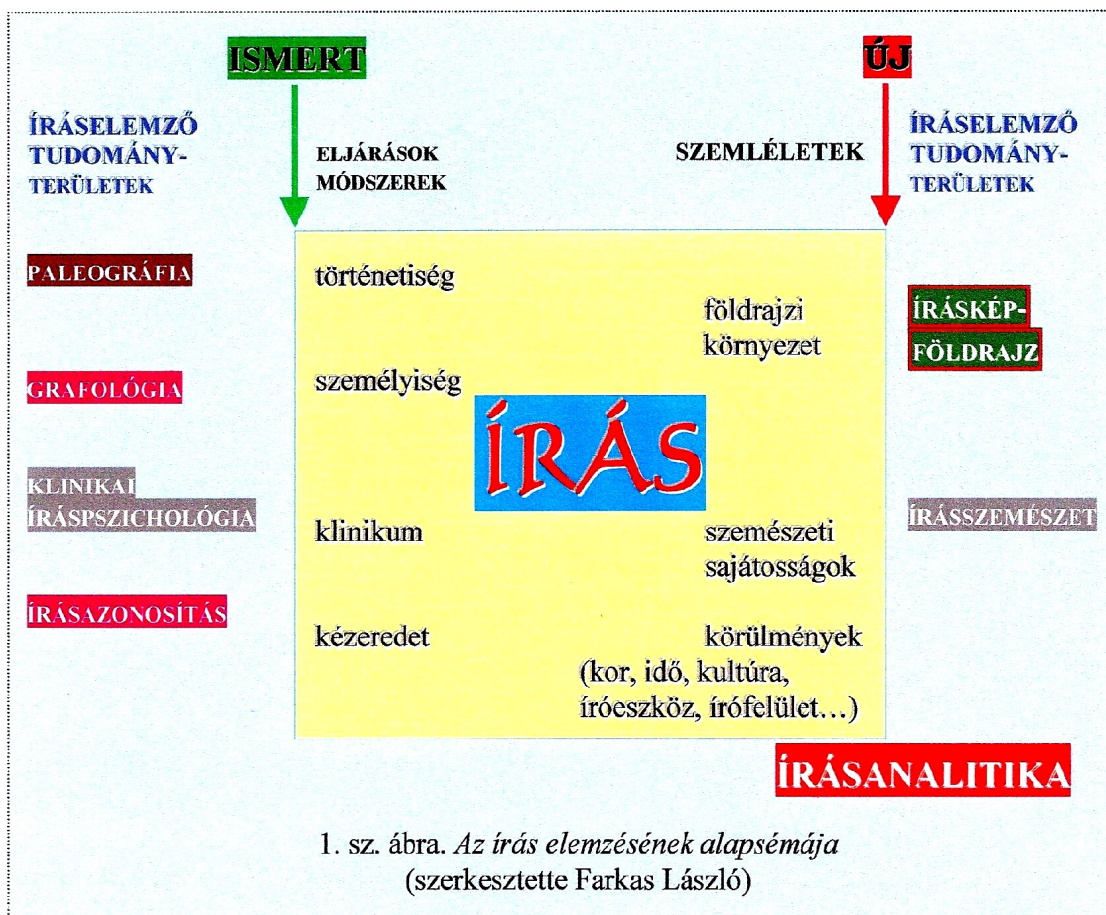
ISMERT

ÚJ

ÍRÁSELEMZŐ TUDOMÁNY-TERÜLETEK

ELJÁRÁSOK MÓDSZEREK

SZEMLÉLETEK

ÍRÁSELEMZŐ TUDOMÁNY-TERÜLETEK

PALEOGRÁFIA

GRAFOLÓGIA

KLINIKAI ÍRÁSPSZICHOLÓGIA

ÍRÁSAZONOSÍTÁS

történetiség

földrajzi környezet

személyiség

ÍRÁS

klinikum

szemészeti sajátosságok

kézeredet

körülmények (kor, idő, kultúra, íróeszköz, írófelület…)

ÍRÁSKÉP-FÖLDRAJZ

ÍRÁSSZEMÉSZET

ÍRÁSANALITIKA

1. sz. ábra. Az írás elemzésének alapsémája (szerkesztette Farkas László)